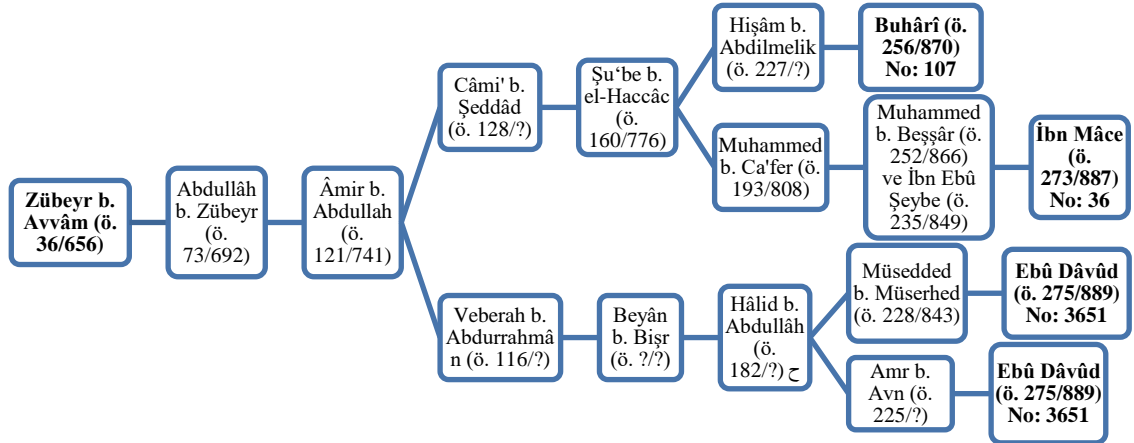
Zübeyr b. Avvâm (ö. 36/656)

Abdullâh b. Zübeyr (ö. 73/692)

Âmir b. Abdullah (ö. 121/741)

Câmi' b. Şeddâd (ö. 128/?)

Şu'be b. el-Haccâc (ö. 160/776)

Hişâm b. Abdilmelik (ö. 227/?)

Buhârî (ö. 256/870) No: 107

Muhammed b. Ca'fer (ö. 193/808)

Muhammed b. Beşşâr (ö. 252/866) ve İbn Ebû Şeybe (ö. 235/849)

İbn Mâce (ö. 273/887) No: 36

Veberah b. Abdurrahmân (ö. 116/?)

Beyân b. Bişr (ö. ?/?)

Hâlid b. Abdullâh (ö. 182/?) ح

Müsedded b. Müserhed (ö. 228/843)

Ebû Dâvûd (ö. 275/889) No: 3651

Amr b. Avn (ö. 225/?)

Ebû Dâvûd (ö. 275/889) No: 3651